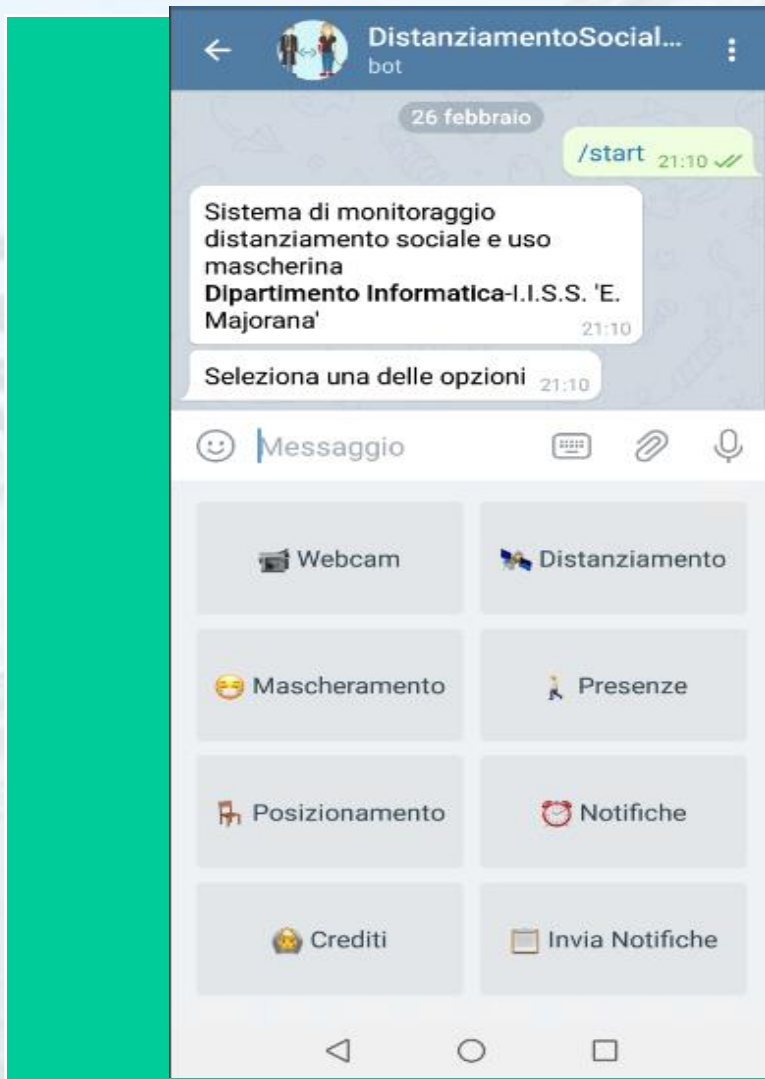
DistanziamentoSocial...
bot

26 febbraio

/start 21:10

Sistema di monitoraggio distanziamento sociale e uso mascherina
**Dipartimento Informatica**-I.I.S.S. 'E. Majorana' 21:10

Seleziona una delle opzioni 21:10

Messaggio

| | |
|---|---|
| Webcam | Distanziamento |
| Mascheramento | Presenze |
| Posizionamento | Notifiche |
| Crediti | Invia Notifiche |